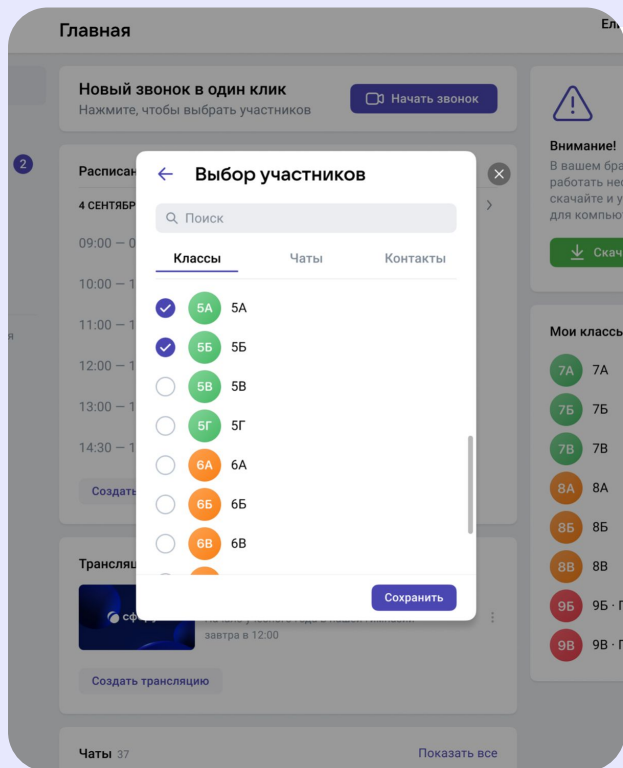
Главная

Ел

Новый звонок в один клик
Нажмите, чтобы выбрать участников

Начать звонок

2

Расписан

4 СЕНТЯБР

09:00 — 0

10:00 — 1

11:00 — 1

12:00 — 1

13:00 — 1

14:30 — 1

Создать

Выбор участников

Поиск

Классы Чаты Контакты

5А 5А

5Б 5Б

5В 5В

5Г 5Г

6А 6А

6Б 6Б

6В 6В

Сохранить

Трансля

сф

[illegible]

завтра в 12:00

Создать трансляцию

Чаты 37

Показать все

Внимание!
В вашем бра работать нес скачайте и у для компью

Скач

Мои классы

7А 7А

7Б 7Б

7В 7В

8А 8А

8Б 8Б

8В 8В

9Б 9Б · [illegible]

9В 9В · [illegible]